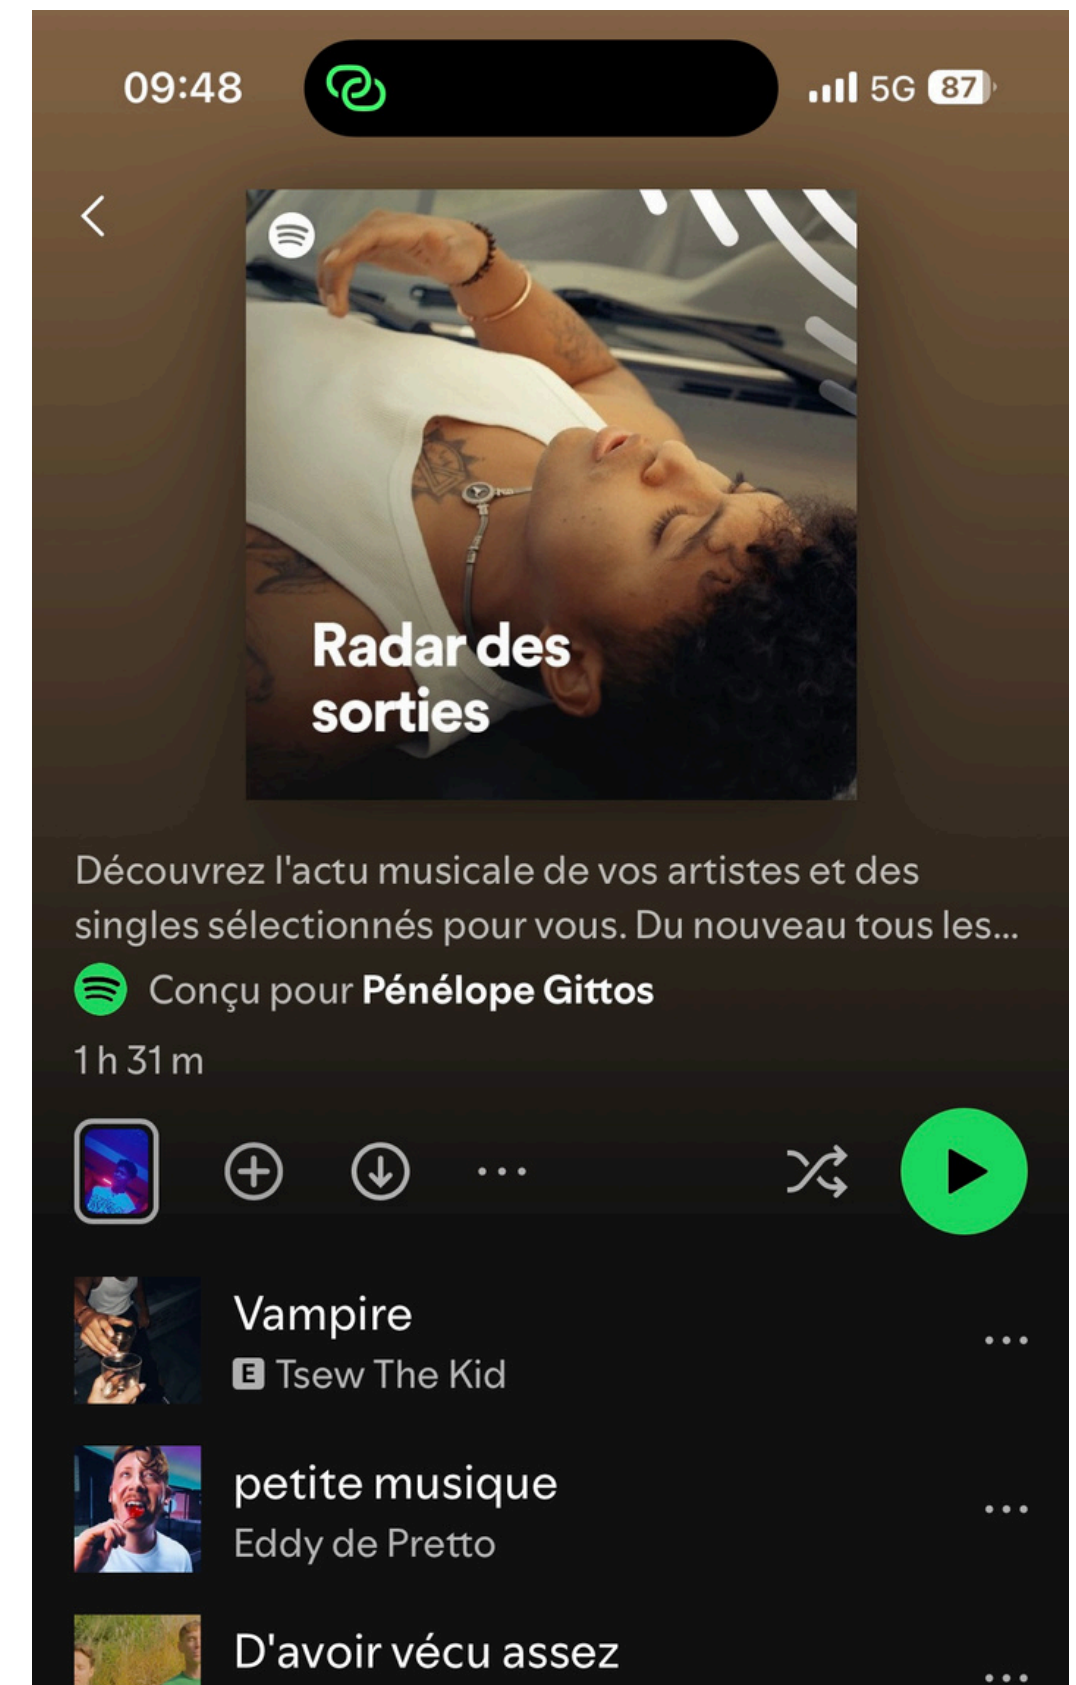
09:48

5G 87

Radar des sorties

Découvrez l'actu musicale de vos artistes et des singles sélectionnés pour vous. Du nouveau tous les...

Conçu pour **Pénélope Gittos**

1 h 31 m

Vampire
E Tsew The Kid

petite musique
Eddy de Pretto

D'avoir vécu assez